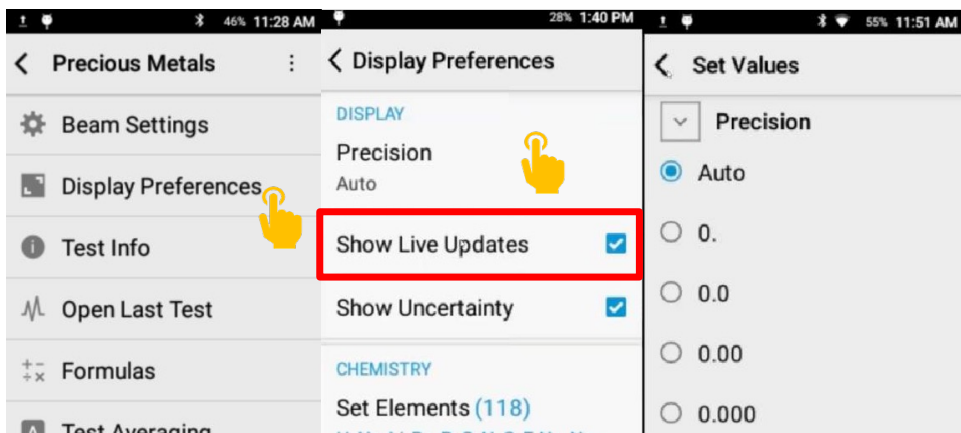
46% 11:28 AM

Precious Metals

Beam Settings

Display Preferences

Test Info

Open Last Test

Formulas

Test Averaging

28% 1:40 PM

Display Preferences

DISPLAY

Precision

Auto

Show Live Updates

Show Uncertainty

CHEMISTRY

Set Elements (118)

55% 11:51 AM

Set Values

Precision

Auto

0.

0.0

0.00

0.000